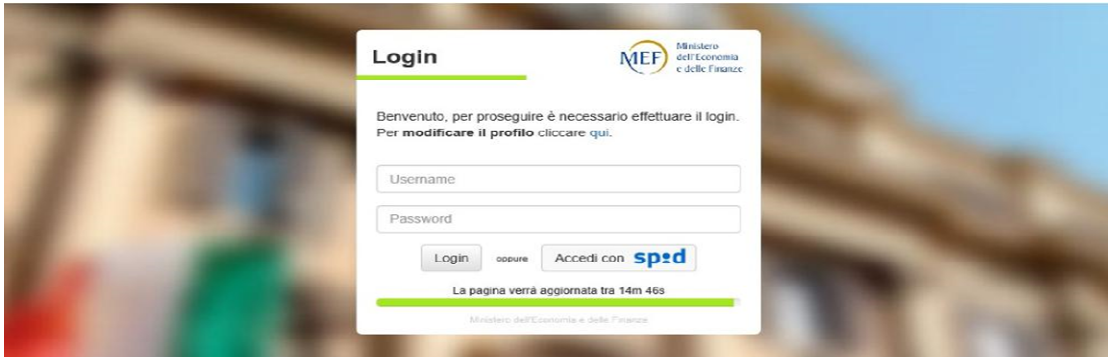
Login

MEF Ministero dell'Economia e delle Finanze

Benvenuto, per proseguire è necessario effettuare il login.
Per **modificare il profilo** cliccare qui.

Username

Password

Login oppure Accedi con spid

La pagina verrà aggiornata tra 14m 46s

Ministero dell'Economia e delle Finanze